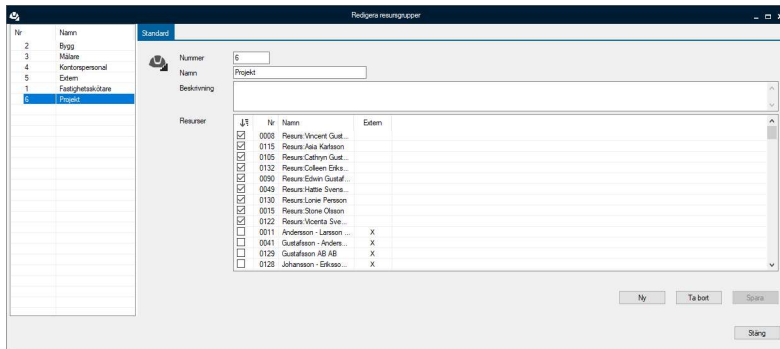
Redigera resursgrupper

| Nr | Namn |
|---|---|
| 2 | Bygg |
| 3 | Målare |
| 4 | Kontorspersonal |
| 5 | Extern |
| 1 | Fastighetsskötare |
| 6 | Projekt |

Standard

Nummer 6
Namn Projekt
Beskrivning

Resurser

| | Nr | Namn | Extern |
|---|---|---|---|
| ☑ | 0008 | Resurs:Vincent Gust... | |
| ☑ | 0115 | Resurs:Asia Karlsson | |
| ☑ | 0105 | Resurs:Cathryn Gust... | |
| ☑ | 0132 | Resurs:Colleen Eriks... | |
| ☑ | 0090 | Resurs:Edwin Gustaf... | |
| ☑ | 0049 | Resurs:Hattie Svens... | |
| ☑ | 0130 | Resurs:Lonie Persson | |
| ☑ | 0015 | Resurs:Stone Olsson | |
| ☑ | 0122 | Resurs:Vicenta Sve... | |
| ☐ | 0011 | Andersson - Larsson ... | X |
| ☐ | 0041 | Gustafsson - Anders... | X |
| ☐ | 0129 | Gustafsson AB AB | X |
| ☐ | 0128 | Johansson - Eriksso... | X |

Ny Ta bort Spara

Stäng